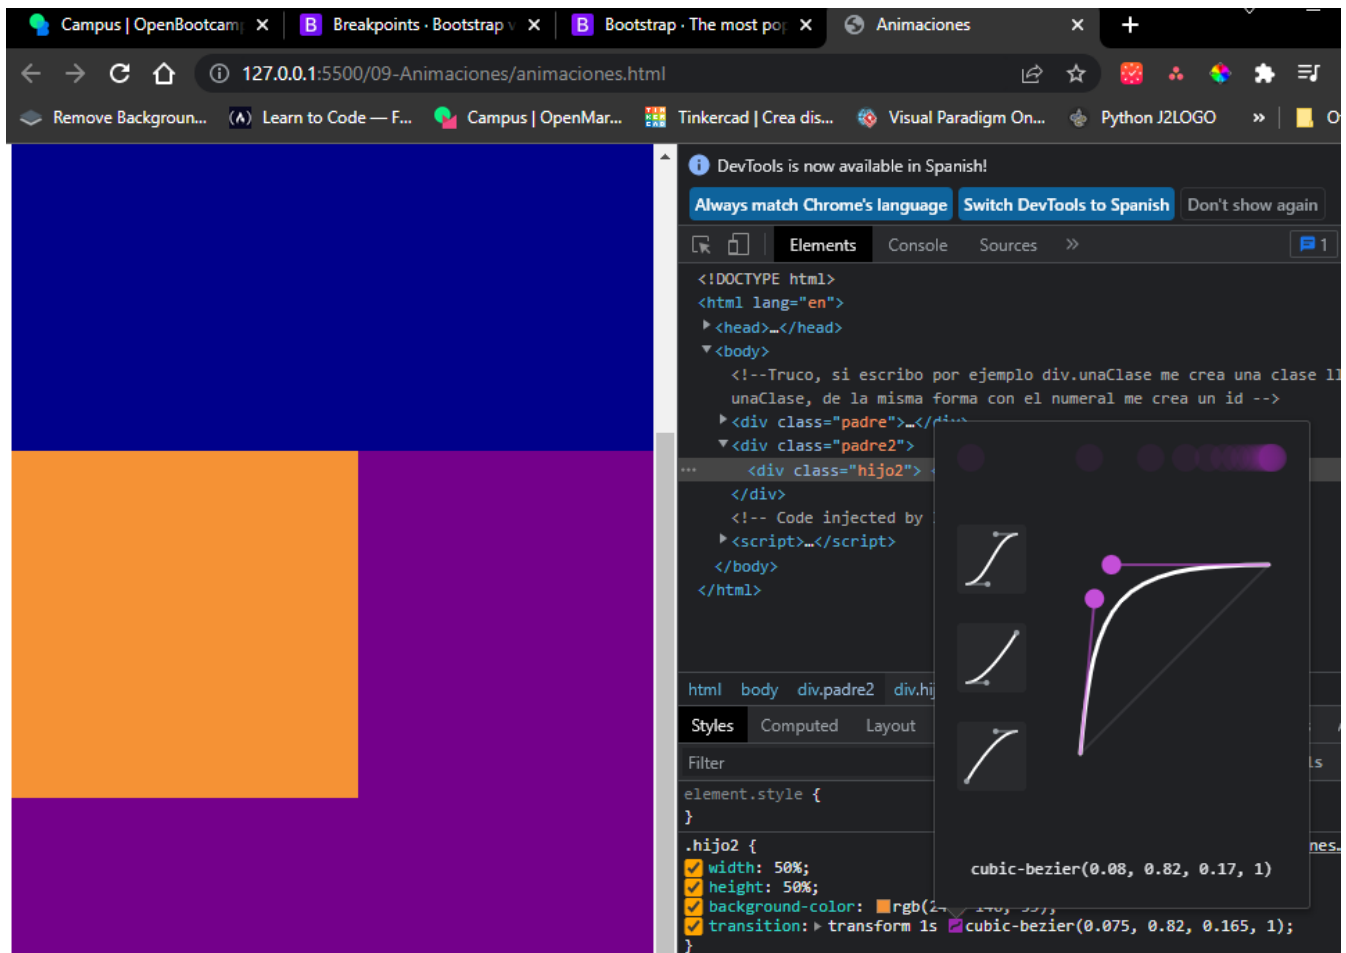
Campus | OpenBootcam ✕ Breakpoints · Bootstrap ✕ Bootstrap · The most po ✕ Animaciones ✕ +

127.0.0.1:5500/09-Animaciones/animaciones.html

Remove Backgroun... Learn to Code — F... Campus | OpenMar... Tinkercad | Crea dis... Visual Paradigm On... Python J2LOGO »

DevTools is now available in Spanish!

Always match Chrome's language | Switch DevTools to Spanish | Don't show again

Elements Console Sources » 1

<!DOCTYPE html>
<html lang="en">
<head>…</head>
<body>
<!--Truco, si escribo por ejemplo div.unaClase me crea una clase ll
unaClase, de la misma forma con el numeral me crea un id -->
<div class="padre">…</div>
<div class="padre2">
<div class="hijo2">
</div>
<!-- Code injected by
<script>…</script>
</body>
</html>

html body div.padre2 div.hi

Styles Computed Layout

Filter

element.style {
}

.hijo2 {
width: 50%;
height: 50%;
background-color: rgb(2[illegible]
transition: transform 1s cubic-bezier(0.075, 0.82, 0.165, 1);
}

cubic-bezier(0.08, 0.82, 0.17, 1)